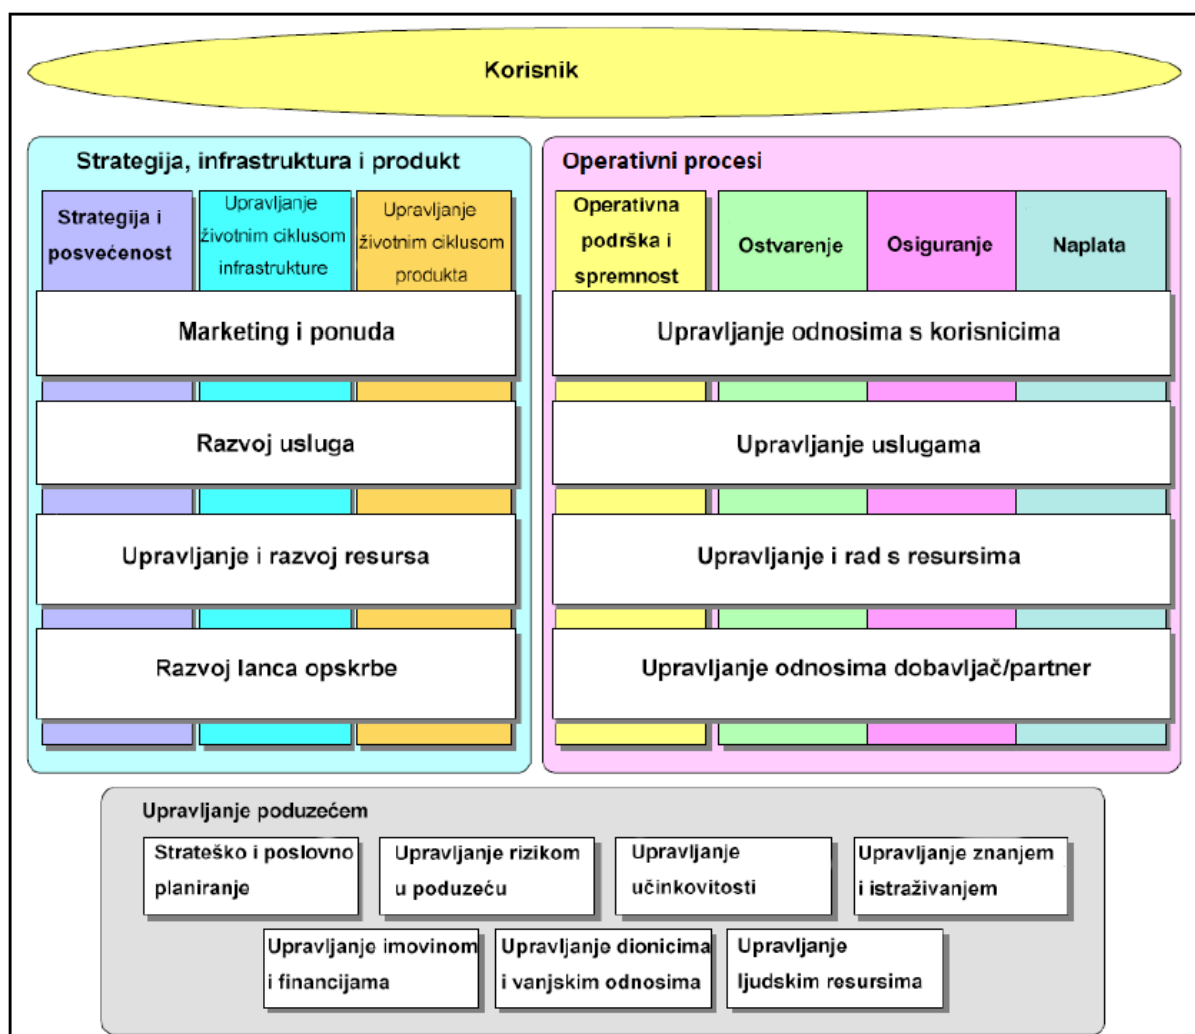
Korisnik

Strategija, infrastruktura i produkt

Strategija i posvećenost

Upravljanje životnim ciklusom infrastrukture

Upravljanje životnim ciklusom produkta

Marketing i ponuda

Razvoj usluga

Upravljanje i razvoj resursa

Razvoj lanca opskrbe

Operativni procesi

Operativna podrška i spremnost

Ostvarenje

Osiguranje

Naplata

Upravljanje odnosima s korisnicima

Upravljanje uslugama

Upravljanje i rad s resursima

Upravljanje odnosima dobavljač/partner

Upravljanje poduzećem

Strateško i poslovno planiranje

Upravljanje rizikom u poduzeću

Upravljanje učinkovitosti

Upravljanje znanjem i istraživanjem

Upravljanje imovinom i financijama

Upravljanje dionicima i vanjskim odnosima

Upravljanje ljudskim resursima